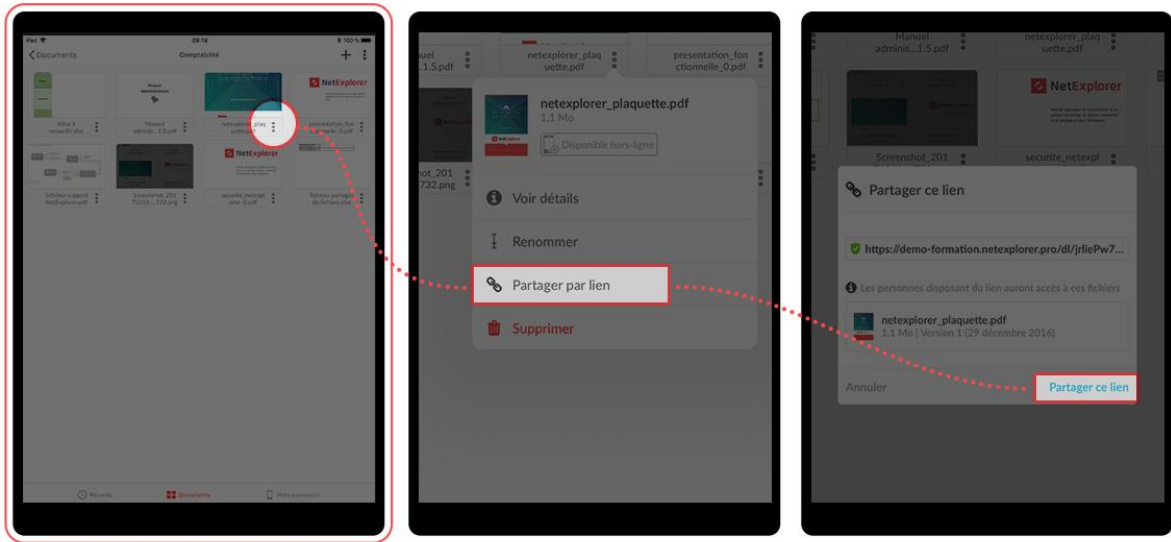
iPad 09:16 100 %

Documents Comptabilité

+

NetExplorer

Manuel adminis...1.5.pdf

netexplorer_plaquette.pdf

presentation_fonctionnelle_0.pdf

Schéma support NetExplorer.pdf

Screenshot_201 72315-...732.png

securite_netexplorer_fr.pdf

Tableau partage de fichiers.xlsx

NetExplorer

Récents Documents Mon compte

Manuel adminis...1.5.pdf

netexplorer_plaquette.pdf

presentation_fonctionnelle_0.pdf

netexplorer_plaquette.pdf
1.1 Mo

Disponible hors-ligne

hot_201 732.png

Voir détails

Renommer

Partager par lien

Supprimer

Manuel adminis...1.5.pdf

netexplorer_plaquette.pdf

NetExplorer

Screenshot_201

securite_netexpl

Partager ce lien

https://demo-formation.netexplorer.pro/dl/jrliePw7...

Les personnes disposant du lien auront accès à ces fichiers

netexplorer_plaquette.pdf
1.1 Mo | Version 1 (29 décembre 2016)

Annuler

Partager ce lien